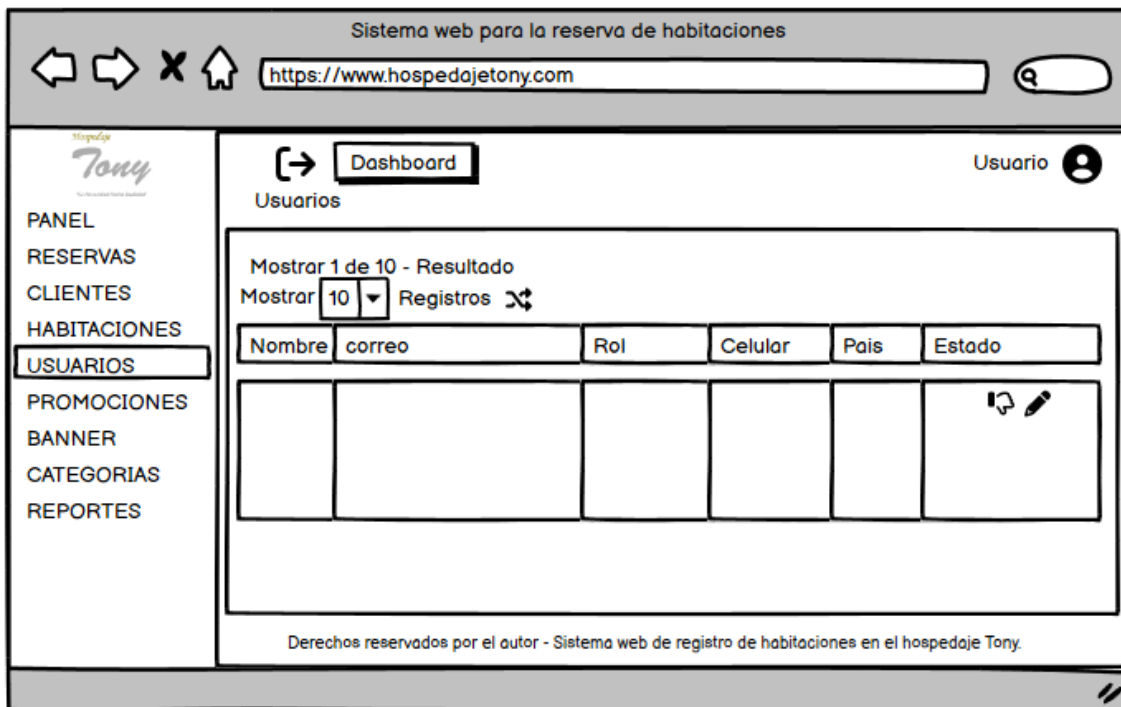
Sistema web para la reserva de habitaciones

https://www.hospedajetony.com

Hospedaje
Tony
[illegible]

PANEL
RESERVAS
CLIENTES
HABITACIONES
USUARIOS
PROMOCIONES
BANNER
CATEGORIAS
REPORTES

Dashboard

Usuario

Usuarios

Mostrar 1 de 10 - Resultado
Mostrar 10 Registros

| Nombre | correo | Rol | Celular | Pais | Estado |
|---|---|---|---|---|---|
| | | | | | |

Derechos reservados por el autor - Sistema web de registro de habitaciones en el hospedaje Tony.